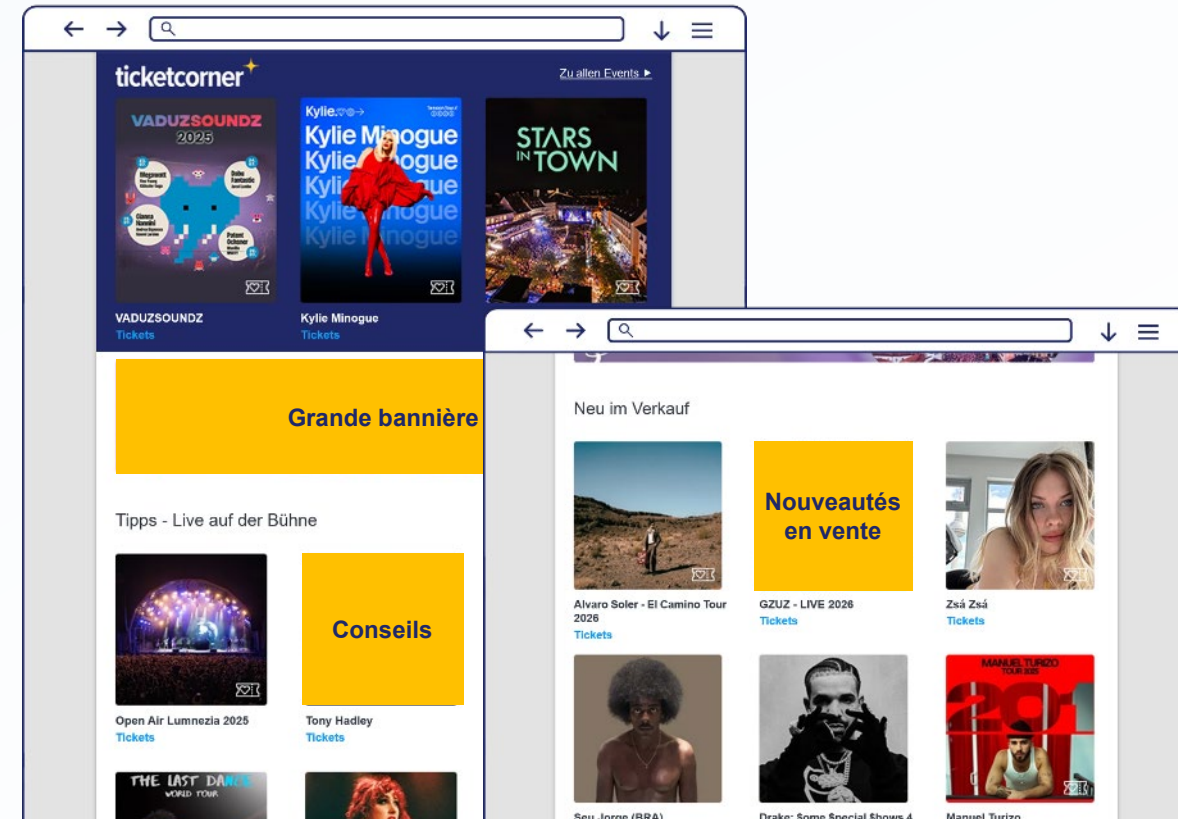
ticketcorner

Zu allen Events ►

VADUZSOUNDZ 2025

Kylie Minogue
Kylie Minogue
Kylie Minogue
Kylie Minogue
Kylie Minogue

STARS IN TOWN

VADUZSOUNDZ
Tickets

Kylie Minogue
Tickets

Grande bannière

Tipps - Live auf der Bühne

Conseils

Open Air Lumnezia 2025
Tickets

Tony Hadley
Tickets

THE LAST DANCE
WORLD TOUR

Neu im Verkauf

Nouveautés en vente

Alvaro Soler - El Camino Tour 2026
Tickets

GZUZ - LIVE 2026
Tickets

Zsá Zsá
Tickets

MANUEL TURIZO
TOUR 2025

Seu Jorge (BRA)

Drake: Some Special Shows 4

Manuel Turizo